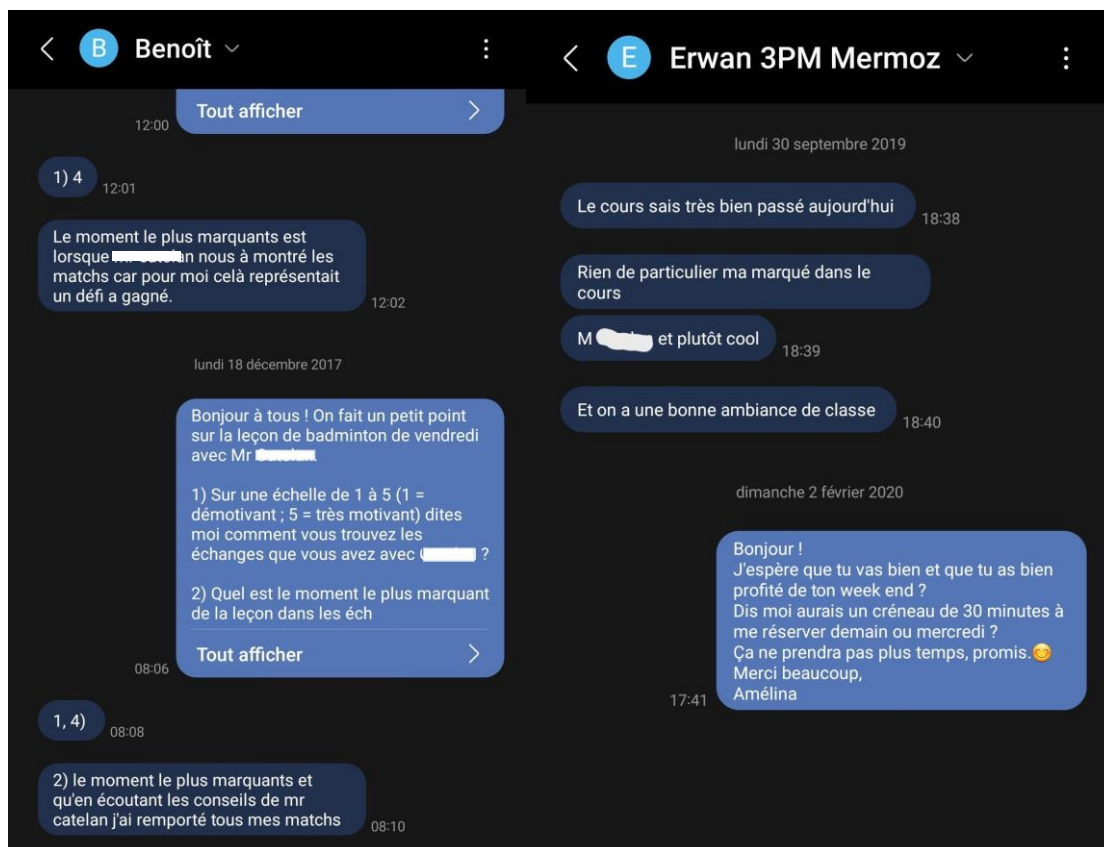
Benoît

Tout afficher

12:00

1) 4 12:01

Le moment le plus marquants est lorsque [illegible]n nous à montré les matchs car pour moi celà représentait un défi a gagné. 12:02

lundi 18 décembre 2017

Bonjour à tous ! On fait un petit point sur la leçon de badminton de vendredi avec Mr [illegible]

1) Sur une échelle de 1 à 5 (1 = démotivant ; 5 = très motivant) dites moi comment vous trouvez les échanges que vous avez avec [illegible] ?

2) Quel est le moment le plus marquant de la leçon dans les éch

Tout afficher

08:06

1, 4) 08:08

2) le moment le plus marquants et qu'en écoutant les conseils de mr catelan j'ai remporté tous mes matchs 08:10

Erwan 3PM Mermoz

lundi 30 septembre 2019

Le cours sais très bien passé aujourd'hui 18:38

Rien de particulier ma marqué dans le cours

M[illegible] et plutôt cool 18:39

Et on a une bonne ambiance de classe 18:40

dimanche 2 février 2020

Bonjour !
J'espère que tu vas bien et que tu as bien profité de ton week end ?
Dis moi aurais un créneau de 30 minutes à me réserver demain ou mercredi ?
Ça ne prendra pas plus temps, promis.😊
Merci beaucoup,
Amélina

17:41